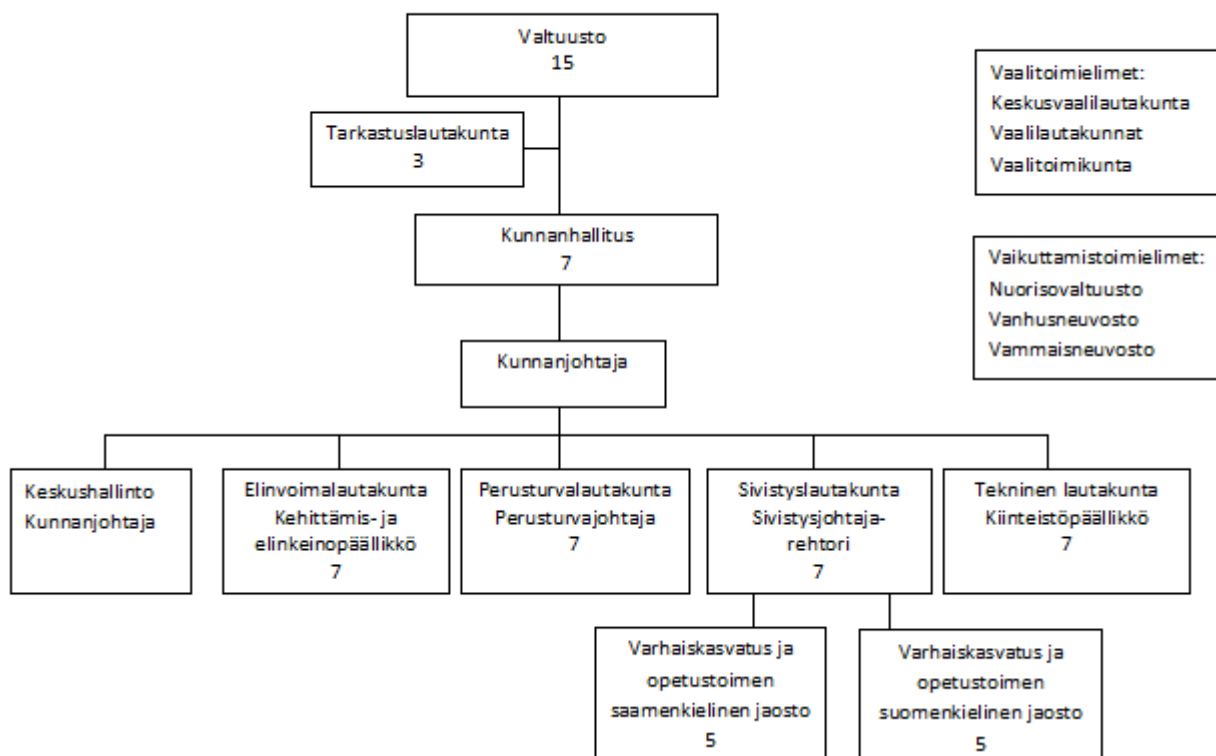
Valtuusto
15

Tarkastuslautakunta
3

Kunnanhallitus
7

Kunnanjohtaja

Keskushallinto
Kunnanjohtaja

Elinvoimalautakunta
Kehittämis- ja elinkeinopäällikkö
7

Perusturvalautakunta
Perusturvajohtaja
7

Sivistyslautakunta
Sivistysjohtaja-rehtori
7

Tekninen lautakunta
Kiinteistöpäällikkö
7

Varhaiskasvatus ja opetustoimen saamenkielinen jaosto
5

Varhaiskasvatus ja opetustoimen suomenkielinen jaosto
5

Vaalitoimielimet:
Keskusvaalilautakunta
Vaalilautakunnat
Vaalitoimikunta

Vaikuttamistoimielimet:
Nuorisovaltuusto
Vanhusneuvosto
Vammaisneuvosto